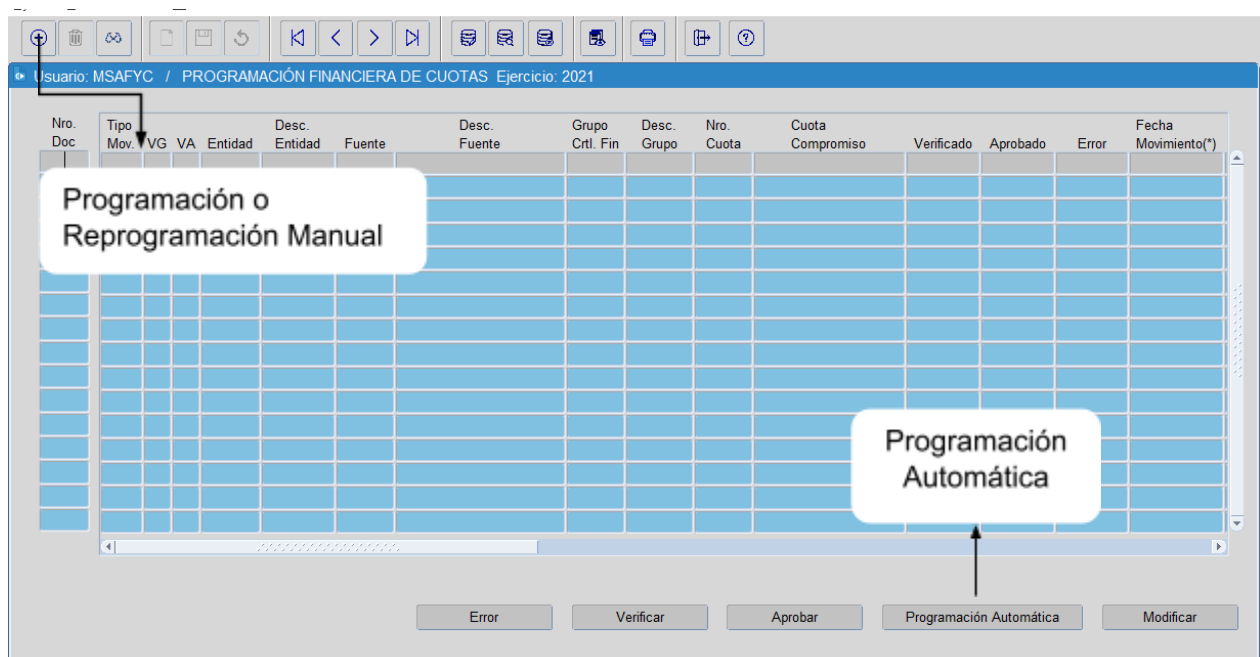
Usuario: MSAFYC / PROGRAMACIÓN FINANCIERA DE CUOTAS Ejercicio: 2021

| Nro. Doc | Tipo Mov. | VG | VA | Entidad | Desc. Entidad | Fuente | Desc. Fuente | Grupo Crtl. Fin | Desc. Grupo | Nro. Cuota | Cuota Compromiso | Verificado | Aprobado | Error | Fecha Movimiento(*) |
|---|---|---|---|---|---|---|---|---|---|---|---|---|---|---|---|

Programación o Reprogramación Manual

Programación Automática

Error Verificar Aprobar Programación Automática Modificar